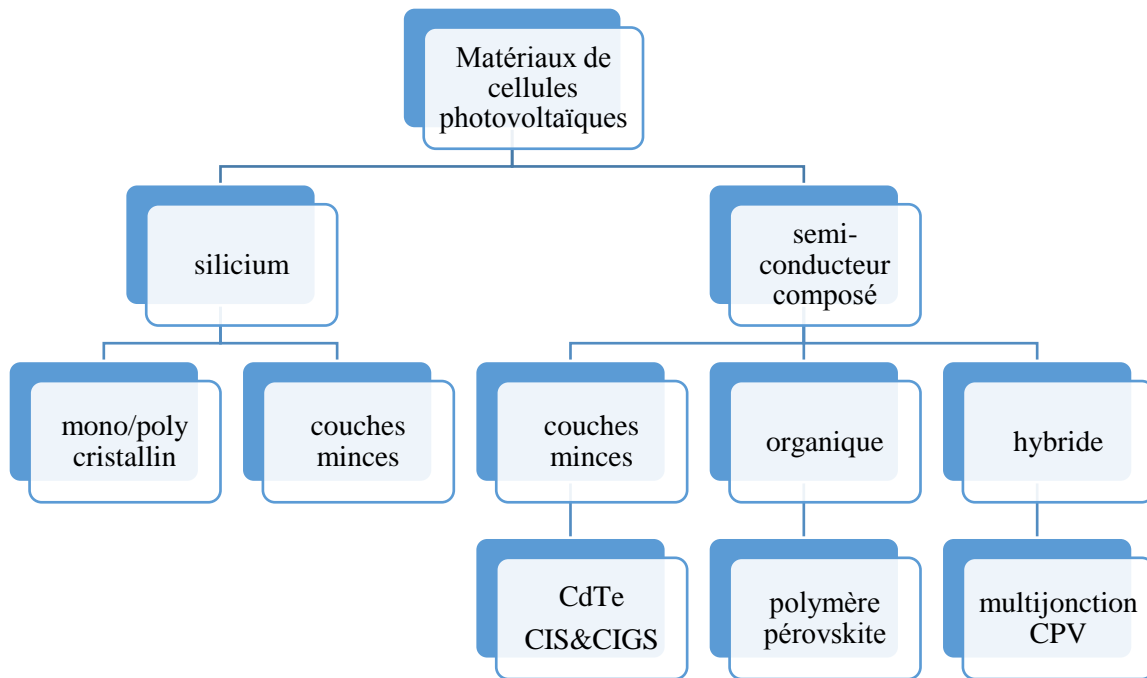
Matériaux de cellules photovoltaïques

silicium

semi-conducteur composé

mono/poly cristallin

couches minces

couches minces

organique

hybride

CdTe
CIS&CIGS

polymère
pérovskite

multijonction
CPV